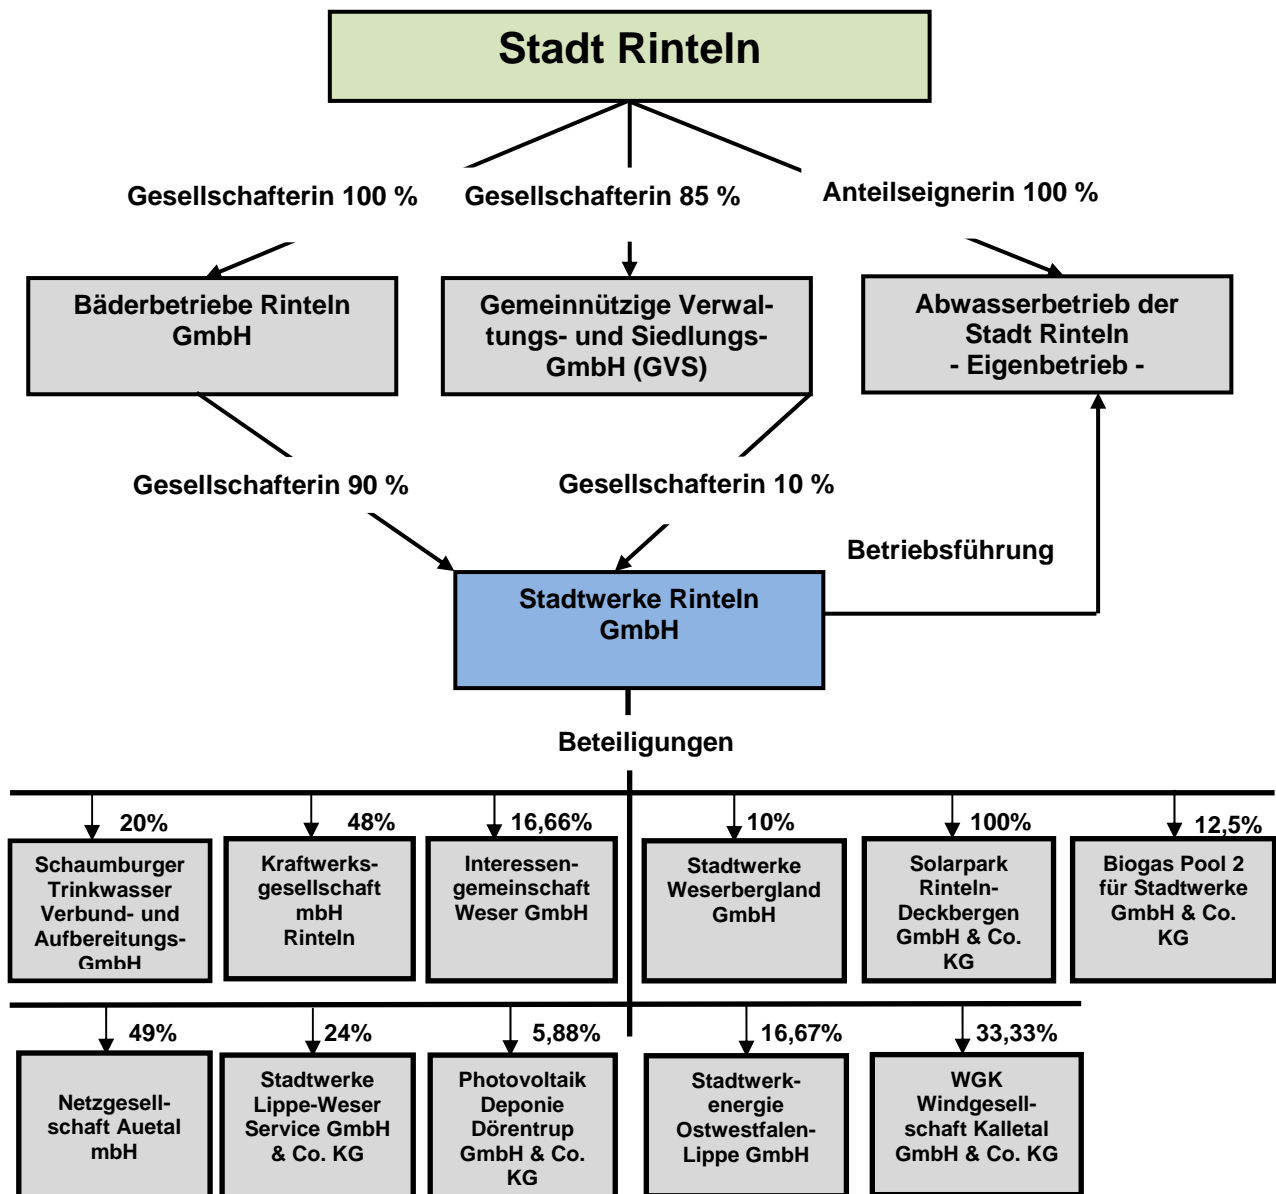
Stadt Rinteln

Gesellschafterin 100 %

Gesellschafterin 85 %

Anteilseignerin 100 %

Bäderbetriebe Rinteln GmbH

Gemeinnützige Verwaltungs- und Siedlungs-GmbH (GVS)

Abwasserbetrieb der Stadt Rinteln - Eigenbetrieb -

Gesellschafterin 90 %

Gesellschafterin 10 %

Betriebsführung

Stadtwerke Rinteln GmbH

Beteiligungen

20%

Schaumburger Trinkwasser Verbund- und Aufbereitungs-GmbH

48%

Kraftwerksgesellschaft mbH Rinteln

16,66%

Interessengemeinschaft Weser GmbH

10%

Stadtwerke Weserbergland GmbH

100%

Solarpark Rinteln-Deckbergen GmbH & Co. KG

12,5%

Biogas Pool 2 für Stadtwerke GmbH & Co. KG

49%

Netzgesellschaft Auetal mbH

24%

Stadtwerke Lippe-Weser Service GmbH & Co. KG

5,88%

Photovoltaik Deponie Dörentrup GmbH & Co. KG

16,67%

Stadtwerkenergie Ostwestfalen-Lippe GmbH

33,33%

WGK Windgesellschaft Kalletal GmbH & Co. KG